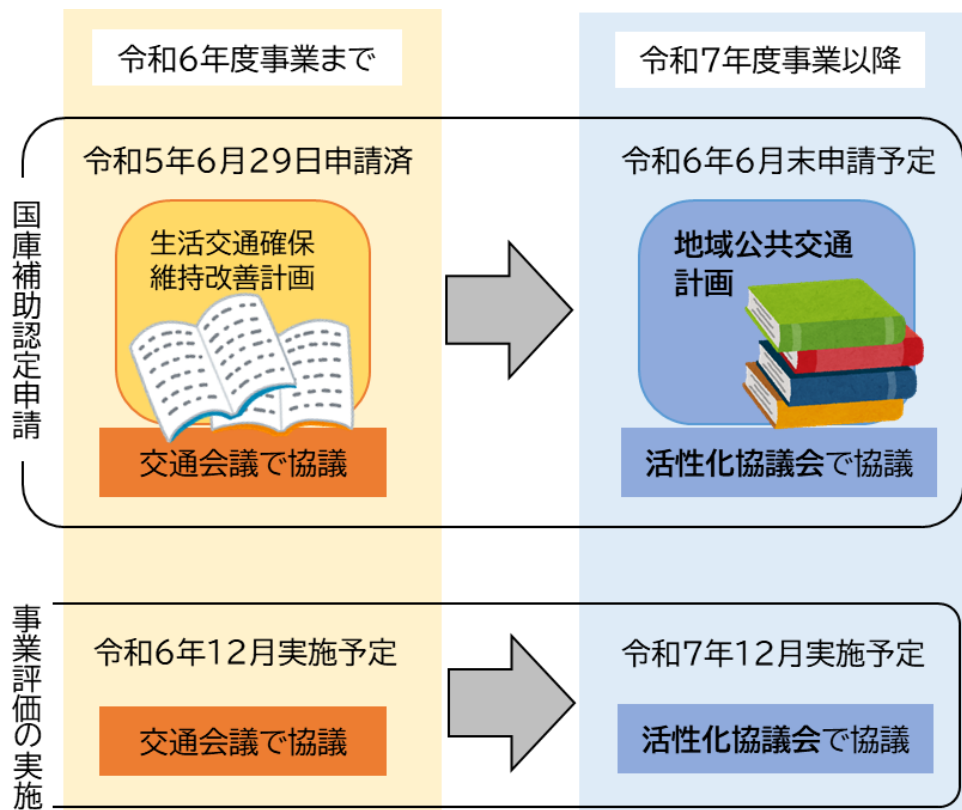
令和6年度事業まで

令和7年度事業以降

国庫補助認定申請

令和5年6月29日申請済

生活交通確保維持改善計画

交通会議で協議

令和6年6月末申請予定

地域公共交通計画

活性化協議会で協議

事業評価の実施

令和6年12月実施予定

交通会議で協議

令和7年12月実施予定

活性化協議会で協議